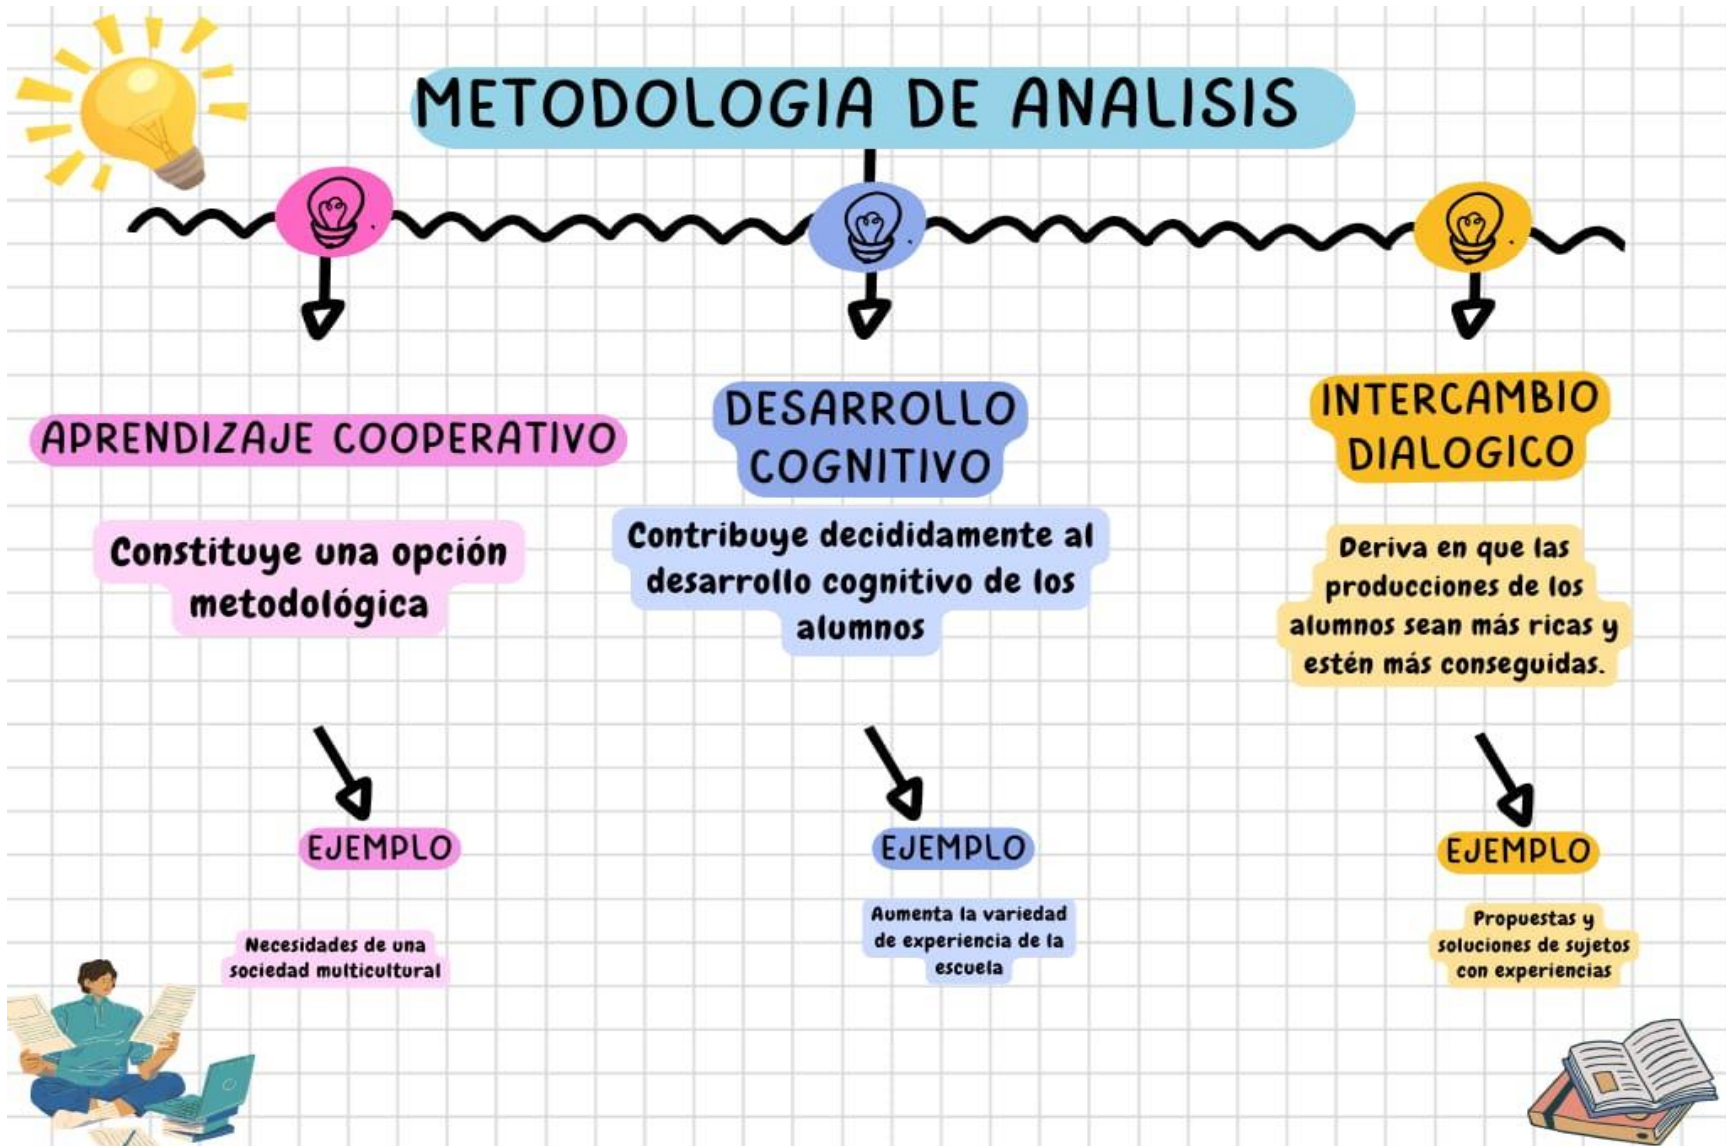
METODOLOGIA DE ANALISIS

APRENDIZAJE COOPERATIVO

Constituye una opción metodológica

EJEMPLO

Necesidades de una sociedad multicultural

DESARROLLO COGNITIVO

Contribuye decididamente al desarrollo cognitivo de los alumnos

EJEMPLO

Aumenta la variedad de experiencia de la escuela

INTERCAMBIO DIALOGICO

Deriva en que las producciones de los alumnos sean más ricas y estén más conseguidas.

EJEMPLO

Propuestas y soluciones de sujetos con experiencias